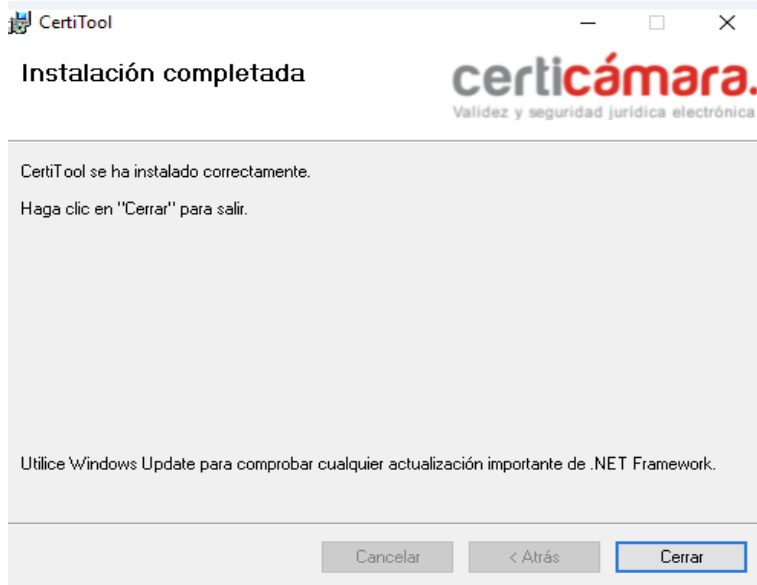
CertiTool

Instalación completada

certicámara.
Validez y seguridad jurídica electrónica

CertiTool se ha instalado correctamente.

Haga clic en "Cerrar" para salir.

Utilice Windows Update para comprobar cualquier actualización importante de .NET Framework.

Cancelar
< Atrás
Cerrar